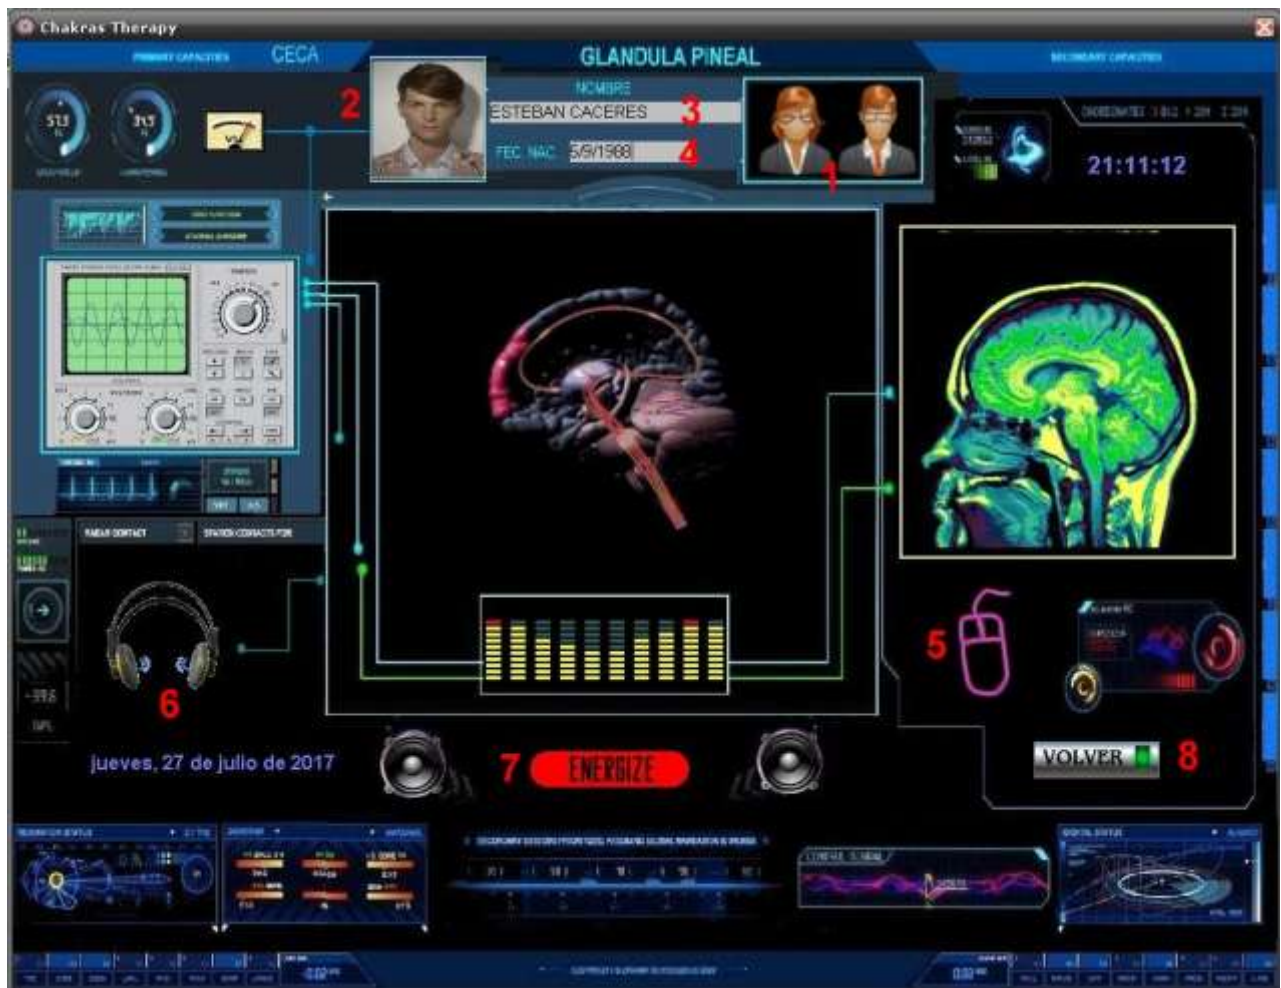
Chakras Therapy

PRIMARY CAPACITIES CECA GLANDULA PINEAL SECONDARY CAPACITIES

573

393

2

NOMBRE

ESTEBAN CACERES 3

FEC. NAC. 5/9/1988 4

1

21:11:12

RADAR CONTACT

STATION CONTACTS FOR

5

6

jueves, 27 de julio de 2017

7 ENERGIZE

VOLVER 8

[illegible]